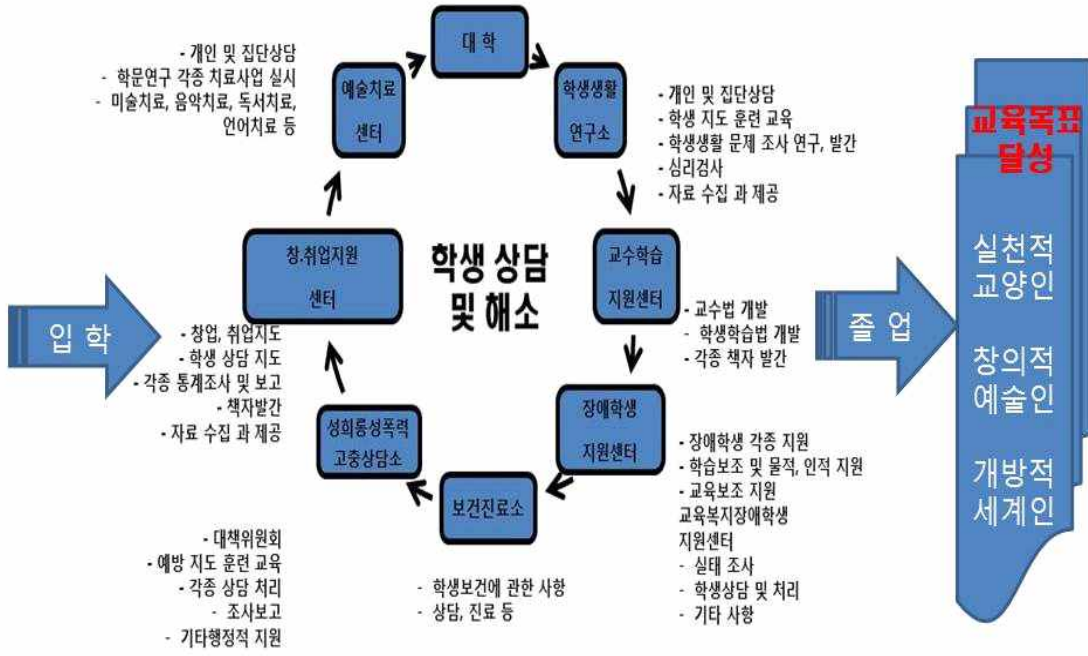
- 개인 및 집단상담
- 학문연구 각종 치료사업 실시
- 미술치료, 음악치료, 독서치료, 언어치료 등

예술치료 센터

대 학

학생생활 연구소

- 개인 및 집단상담
- 학생 지도 훈련 교육
- 학생생활 문제 조사 연구, 발간
- 심리검사
- 자료 수집 과 제공

교육목표 달성

실천적 교양인

창의적 예술인

개방적 세계인

창.취업지원 센터

학생 상담 및 해소

교수학습 지원센터

- 교수법 개발
- 학생학습법 개발
- 각종 책자 발간

입 학

졸 업

- 창업, 취업지도
- 학생 상담 지도
- 각종 통계조사 및 보고
- 책자발간
- 자료 수집 과 제공

장애학생 지원센터

- 장애학생 각종 지원
- 학습보조 및 물적, 인적 지원
- 교육보조 지원
교육복지장애학생 지원센터
- 실태 조사
- 학생상담 및 처리
- 기타 사항

성희롱성폭력 고충상담소

보건진료소

- 대책위원회
- 예방 지도 훈련 교육
- 각종 상담 처리
- 조사보고
- 기타행정적 지원

- 학생보건에 관한 사항
- 상담, 진료 등